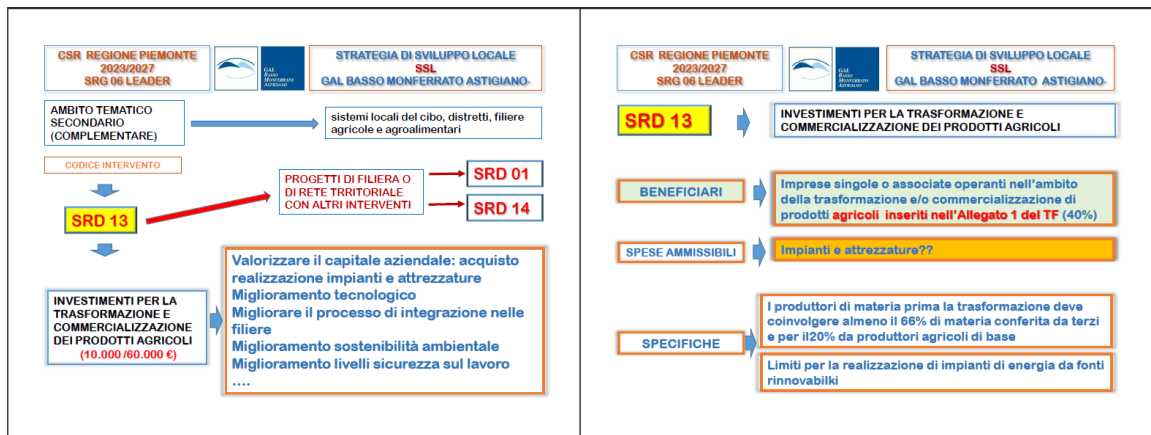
CSR REGIONE PIEMONTE
2023/2027
SRG 06 LEADER

GAL BASSO MONFERRATO ASTIGIANO

STRATEGIA DI SVILUPPO LOCALE
GAL BASSO MONFERRATO ASTIGIANO-

AMBITO TEMATICO SECONDARIO (COMPLEMENTARE)

sistemi locali del cibo, distretti, filiere agricole e agroalimentari

CODICE INTERVENTO

SRD 13

PROGETTI DI FILIERA O DI RETE TRRITORIALE CON ALTRI INTERVENTI

SRD 01

SRD 14

INVESTIMENTI PER LA TRASFORMAZIONE E COMMERCIALIZZAZIONE DEI PRODOTTI AGRICOLI
(10.000 /60.000 €)

Valorizzare il capitale aziendale: acquisto realizzazione impianti e attrezzature
Miglioramento tecnologico
Migliorare il processo di integrazione nelle filiere
Miglioramento sostenibilità ambientale
Miglioramento livelli sicurezza sul lavoro
....

CSR REGIONE PIEMONTE
2023/2027
SRG 06 LEADER

GAL BASSO MONFERRATO ASTIGIANO

STRATEGIA DI SVILUPPO LOCALE
SSL
GAL BASSO MONFERRATO ASTIGIANO-

SRD 13

INVESTIMENTI PER LA TRASFORMAZIONE E COMMERCIALIZZAZIONE DEI PRODOTTI AGRICOLI

BENEFICIARI

Imprese singole o associate operanti nell'ambito della trasformazione e/o commercializzazione di prodotti agricoli inseriti nell'Allegato 1 del TF (40%)

SPESE AMMISSIBILI

Impianti e attrezzature??

SPECIFICHE

I produttori di materia prima la trasformazione deve coinvolgere almeno il 66% di materia conferita da terzi e per il20% da produttori agricoli di base

Limiti per la realizzazione di impianti di energia da fonti rinnovabilki